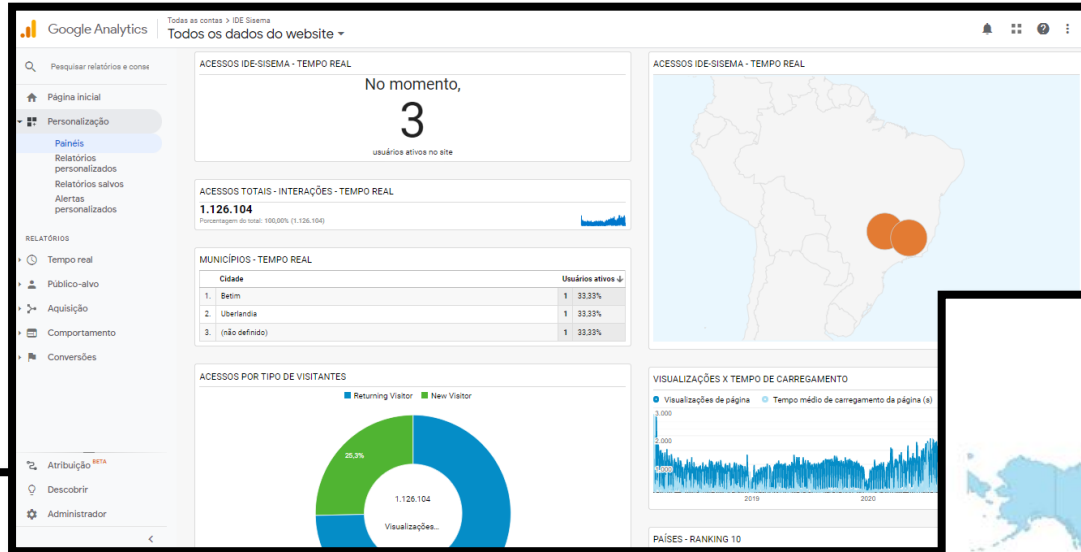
Google Analytics
Todas as contas > IDE Sisema
Todos os dados do website

Pesquisar relatórios e conse

Página inicial
Personalização
Painéis
Relatórios personalizados
Relatórios salvos
Alertas personalizados

RELATÓRIOS
Tempo real
Público-alvo
Aquisição
Comportamento
Conversões

Atribuição BETA
Descobrir
Administrador

ACESSOS IDE-SISEMA - TEMPO REAL
No momento,
3
usuários ativos no site

ACESSOS TOTAIS - INTERAÇÕES - TEMPO REAL
1.126.104
Porcentagem do total: 100,00% (1.126.104)

MUNICÍPIOS - TEMPO REAL

| | Cidade | Usuários ativos |  |
|---|---|---|---|
| 1. | Betim | 1 | 33,33% |
| 2. | Uberlandia | 1 | 33,33% |
| 3. | (não definido) | 1 | 33,33% |

ACESSOS POR TIPO DE VISITANTES
Returning Visitor New Visitor
25,3%
1.126.104
Visualizações...

ACESSOS IDE-SISEMA - TEMPO REAL

VISUALIZAÇÕES X TEMPO DE CARREGAMENTO
Visualizações de página Tempo médio de carregamento da página (s)
3.000
2.000
1.000
2019
2020

PAÍSES - RANKING 10